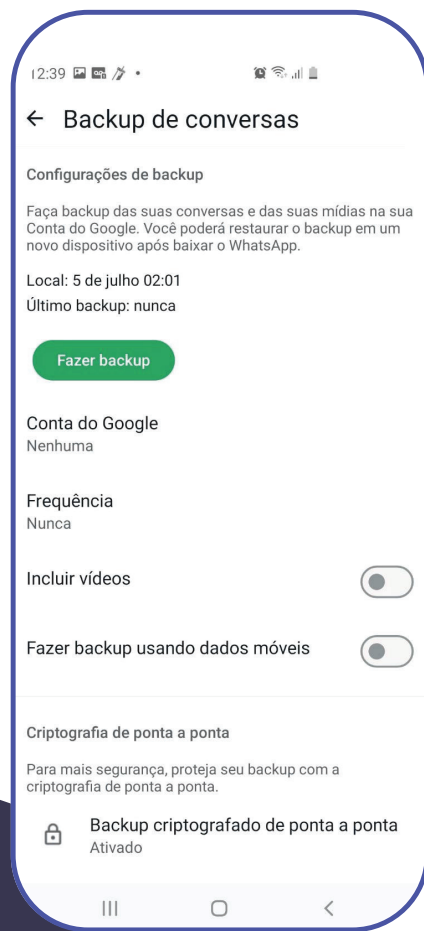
12:39

← Backup de conversas

Configurações de backup

Faça backup das suas conversas e das suas mídias na sua Conta do Google. Você poderá restaurar o backup em um novo dispositivo após baixar o WhatsApp.

Local: 5 de julho 02:01

Último backup: nunca

Fazer backup

Conta do Google
Nenhuma

Frequência
Nunca

Incluir vídeos

Fazer backup usando dados móveis

Criptografia de ponta a ponta

Para mais segurança, proteja seu backup com a criptografia de ponta a ponta.

Backup criptografado de ponta a ponta
Ativado